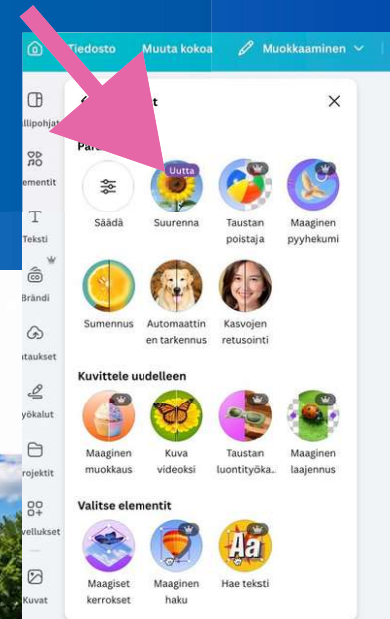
Tiedosto Muuta kokoa Muokkaaminen

allipohjat
ementit
Teksti
Brändi
ataukset
yökalut
rojektit
vellukset
Kuvat

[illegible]
Pare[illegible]
Uutta
Säädä
Suurenna
Taustan poistaja
Maaginen pyyhekumi
Sumennus
Automaattinen tarkennus
Kasvojen retusointi

Kuvittele uudelleen
Maaginen muokkaus
Kuva videoksi
Taustan luontityökа..
Maaginen laajennus

Valitse elementit
Maagiset kerrokset
Maaginen haku
Hae teksti
Aa